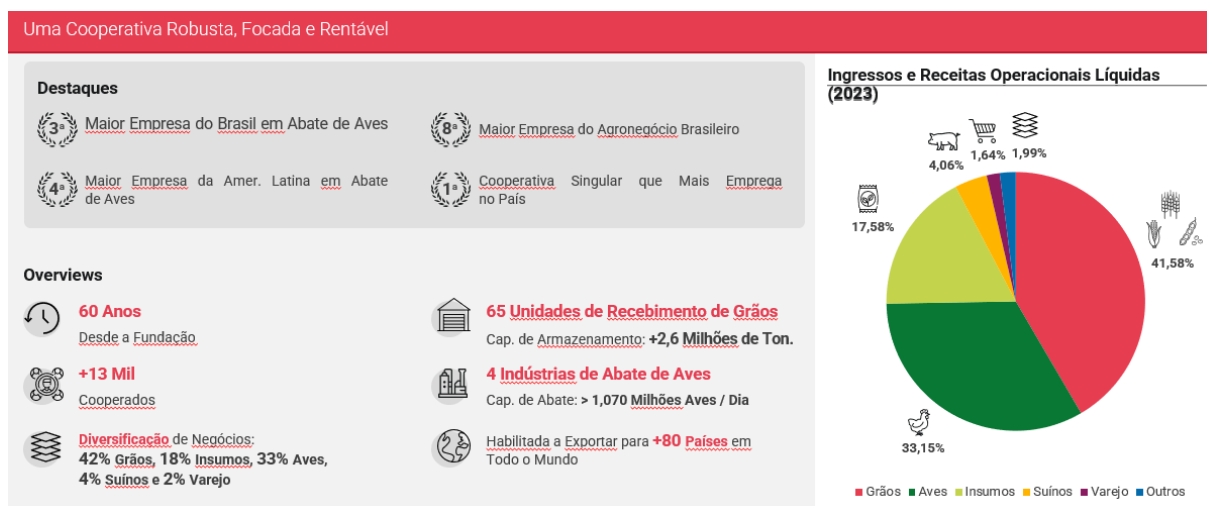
Uma Cooperativa Robusta, Focada e Rentável

Destaques

3ª Maior Empresa do Brasil em Abate de Aves

8ª Maior Empresa do Agronegócio Brasileiro

4ª Maior Empresa da Amer. Latina em Abate de Aves

1ª Cooperativa Singular que Mais Emprega no País

Overviews

60 Anos
Desde a Fundação

65 Unidades de Recebimento de Grãos
Cap. de Armazenamento: +2,6 Milhões de Ton.

+13 Mil
Cooperados

4 Indústrias de Abate de Aves
Cap. de Abate: > 1,070 Milhões Aves / Dia

Diversificação de Negócios:
42% Grãos, 18% Insumos, 33% Aves, 4% Suínos e 2% Varejo

Habilitada a Exportar para +80 Países em Todo o Mundo

Ingressos e Receitas Operacionais Líquidas (2023)

4,06%
1,64%
1,99%
17,58%
41,58%
33,15%

Grãos Aves Insumos Suínos Varejo Outros